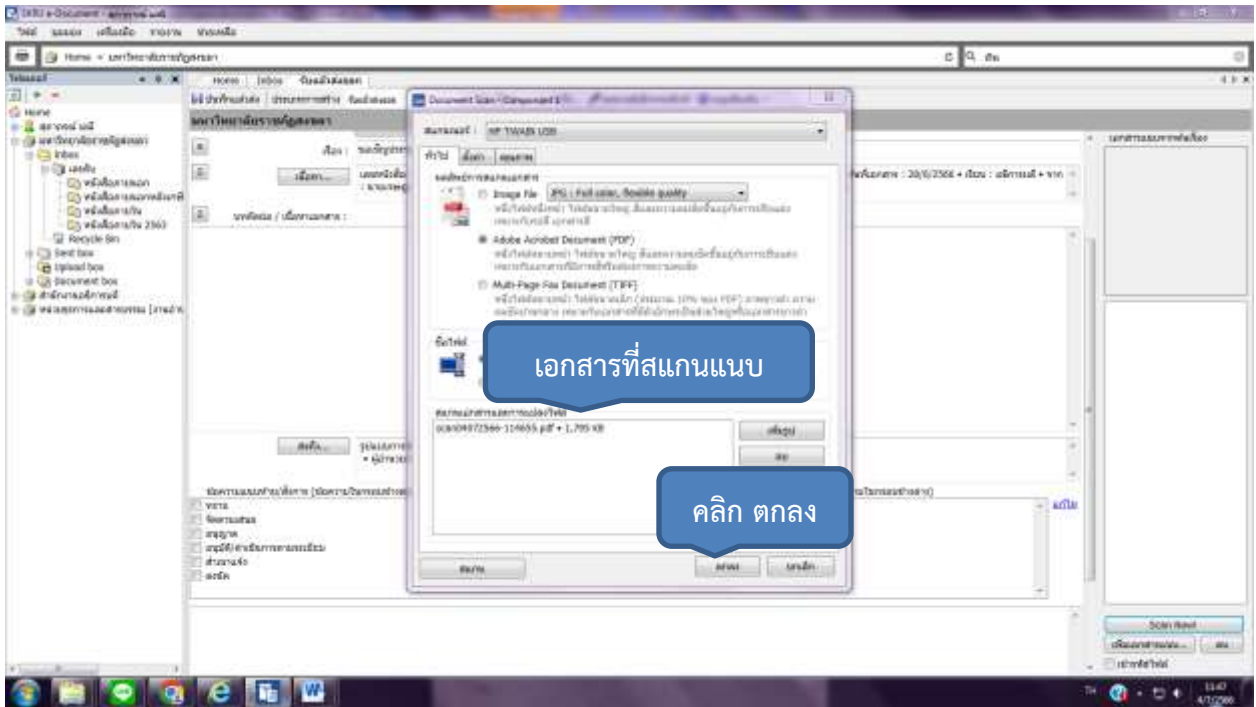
Document Scan

HP TWAIN USB

Image File JPG : Full color, flexible quality

Adobe Acrobat Document (PDF)

Multi-Page Fax Document (TIFF)

เอกสารที่สแกนแนบ

scan04072566-114655.pdf • 1,795 KB

คลิก ตกลง

Home

Inbox

Recycle Bin

Sent box

Upload box

Document box

Scan Now!